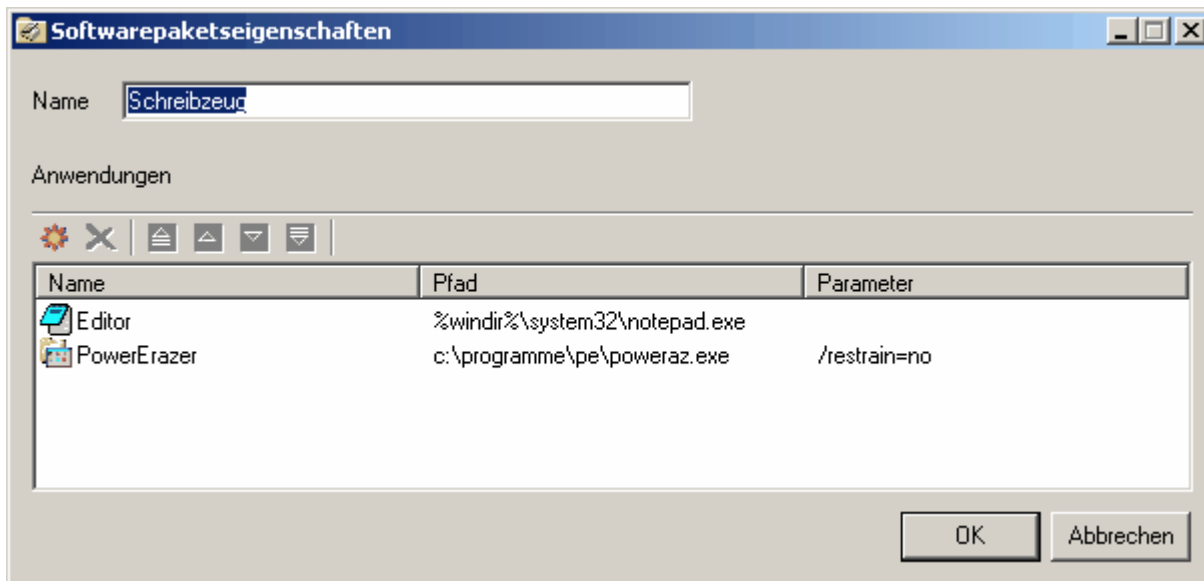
Softwarepaketseigenschaften

Name Schreibzeug

Anwendungen

| Name | Pfad | Parameter |
|---|---|---|
| Editor | %windir%\system32\notepad.exe | |
| PowerErazer | c:\programme\pe\poweraz.exe | /restrain=no |

OK Abbrechen